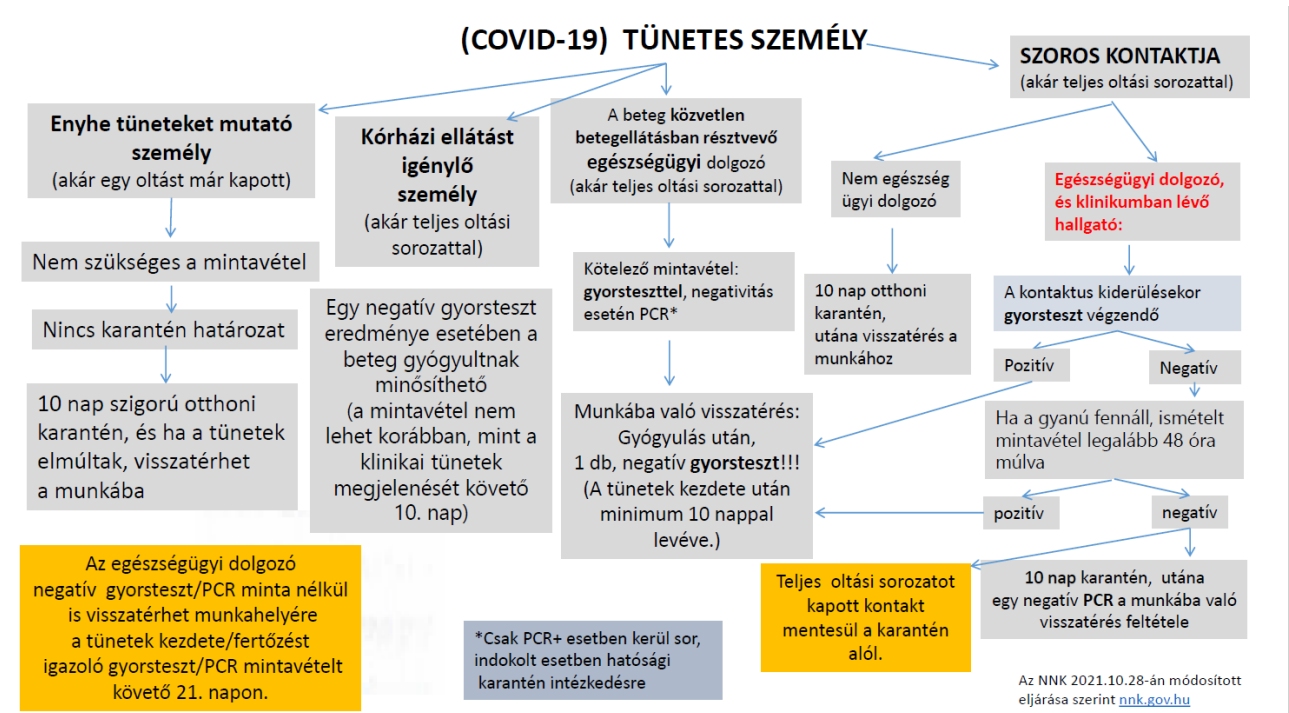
(COVID-19) TÜNETES SZEMÉLY

SZOROS KONTAKTJA
(akár teljes oltási sorozattal)

Enyhe tüneteket mutató személy
(akár egy oltást már kapott)

Kórházi ellátást igénylő személy
(akár teljes oltási sorozattal)

A beteg közvetlen betegellátásban résztvevő egészségügyi dolgozó
(akár teljes oltási sorozattal)

Nem egészség ügyi dolgozó

Egészségügyi dolgozó, és klinikumban lévő hallgató:

Nem szükséges a mintavétel

Nincs karantén határozat

10 nap szigorú otthoni karantén, és ha a tünetek elmúltak, visszatérhet a munkába

Egy negatív gyorsteszt eredménye esetében a beteg gyógyultnak minősíthető
(a mintavétel nem lehet korábban, mint a klinikai tünetek megjelenését követő 10. nap)

Kötelező mintavétel: gyorsteszttel, negativitás esetén PCR*

Munkába való visszatérés:
Gyógyulás után,
1 db, negatív gyorsteszt!!!
(A tünetek kezdete után minimum 10 nappal levéve.)

10 nap otthoni karantén,
utána visszatérés a munkához

A kontaktus kiderülésekor gyorsteszt végzendő

Pozitív

Negatív

Ha a gyanú fennáll, ismételt mintavétel legalább 48 óra múlva

pozitív

negatív

Az egészségügyi dolgozó negatív gyorsteszt/PCR minta nélkül is visszatérhet munkahelyére a tünetek kezdete/fertőzést igazoló gyorsteszt/PCR mintavételt követő 21. napon.

*Csak PCR+ esetben kerül sor, indokolt esetben hatósági karantén intézkedésre

Teljes oltási sorozatot kapott kontakt mentesül a karantén alól.

10 nap karantén, utána egy negatív PCR a munkába való visszatérés feltétele

Az NNK 2021.10.28-án módosított eljárása szerint nnk.gov.hu